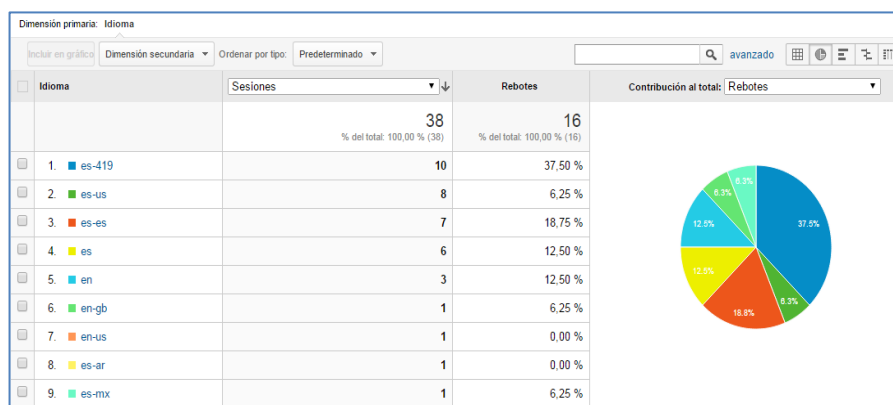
Dimensión primaria: Idioma

Incluir en gráfico | Dimensión secundaria ▾ | Ordenar por tipo: | Predeterminado ▾ | avanzado

| Idioma | Sesiones | Rebotes |
|---|---|---|
| | 38<br>% del total: 100,00 % (38) | 16<br>% del total: 100,00 % (16) |
| 1. es-419 | 10 | 37,50 % |
| 2. es-us | 8 | 6,25 % |
| 3. es-es | 7 | 18,75 % |
| 4. es | 6 | 12,50 % |
| 5. en | 3 | 12,50 % |
| 6. en-gb | 1 | 6,25 % |
| 7. en-us | 1 | 0,00 % |
| 8. es-ar | 1 | 0,00 % |
| 9. es-mx | 1 | 6,25 % |

Contribución al total: Rebotes ▾

37.5%
6.3%
18.8%
12.5%
12.5%
6.3%
6.3%